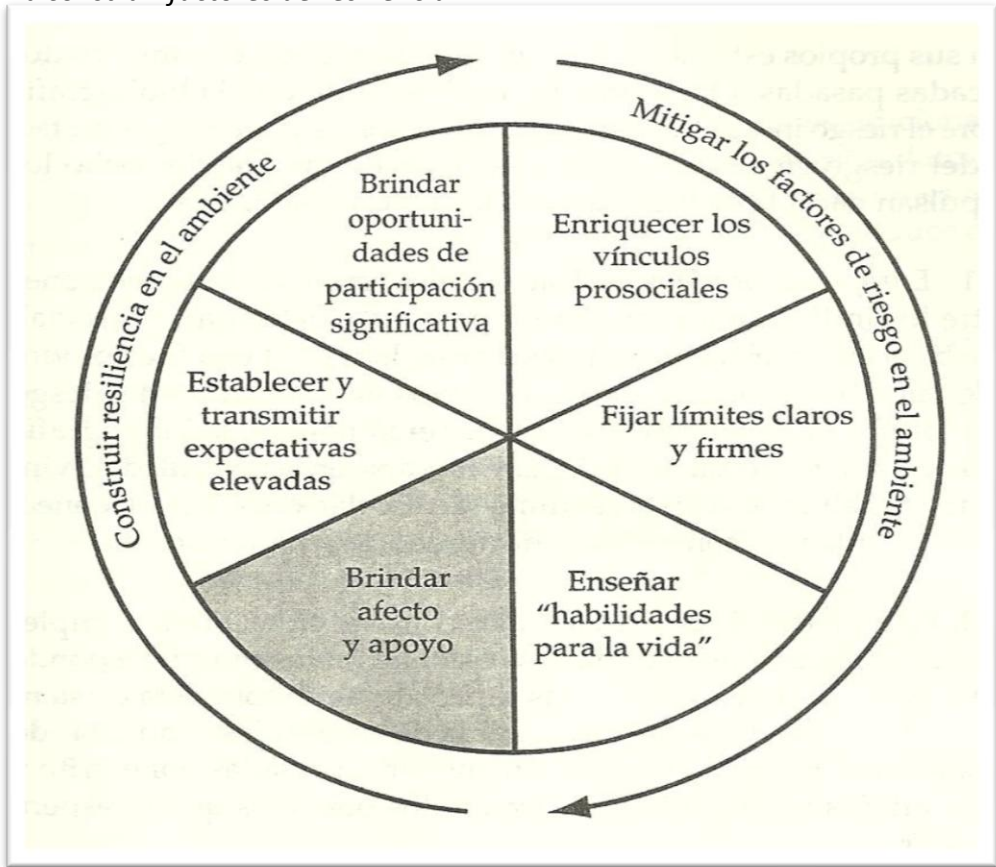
Construir resiliencia en el ambiente

Mitigar los factores de riesgo en el ambiente

Brindar oportunidades de participación significativa

Enriquecer los vínculos prosociales

Establecer y transmitir expectativas elevadas

Fijar límites claros y firmes

Brindar afecto y apoyo

Enseñar "habilidades para la vida"